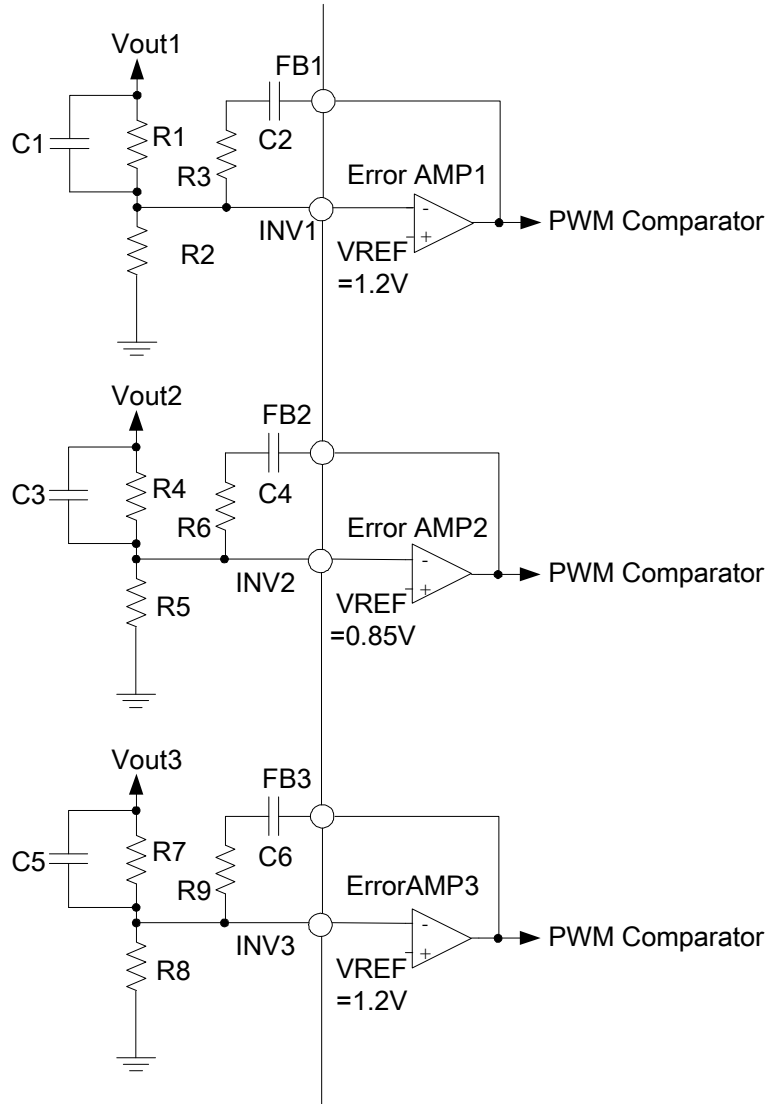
Vout1
FB1
C1
R1
C2
R3
Error AMP1
-
+
PWM Comparator
INV1
VREF
=1.2V
R2

Vout2
FB2
C3
R4
C4
R6
Error AMP2
-
+
PWM Comparator
INV2
VREF
=0.85V
R5

Vout3
FB3
C5
R7
C6
R9
ErrorAMP3
-
+
PWM Comparator
INV3
VREF
=1.2V
R8